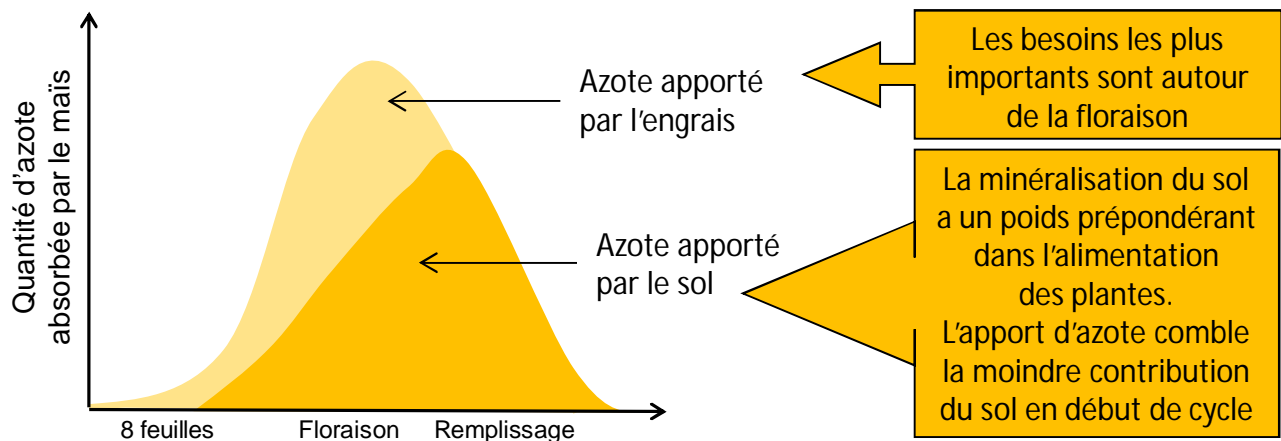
Quantité d'azote absorbée par le maïs

Azote apporté par l'engrais

Azote apporté par le sol

8 feuilles Floraison Remplissage

Les besoins les plus importants sont autour de la floraison

La minéralisation du sol a un poids prépondérant dans l'alimentation des plantes. L'apport d'azote comble la moindre contribution du sol en début de cycle